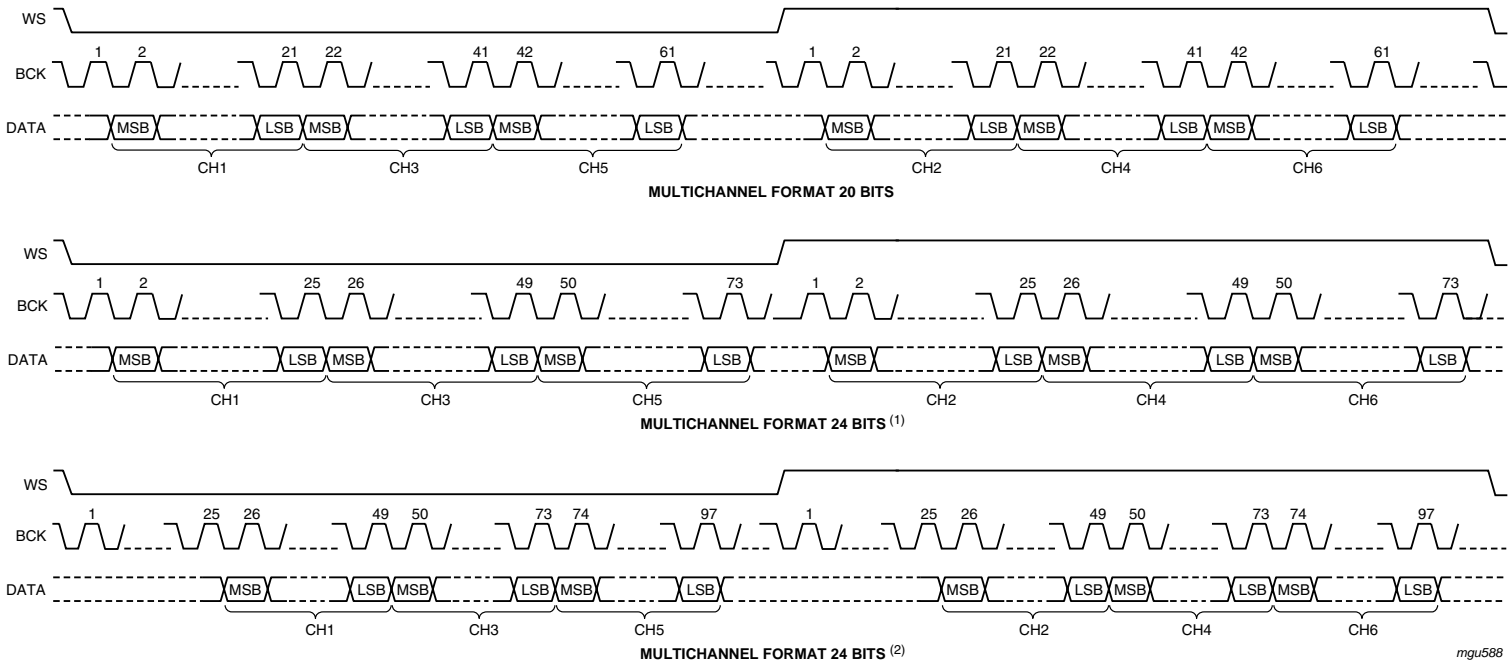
WS

BCK 1 2 21 22 41 42 61 1 2 21 22 41 42 61

DATA MSB LSB MSB LSB MSB LSB MSB LSB MSB LSB MSB LSB

CH1 CH3 CH5 CH2 CH4 CH6

**MULTICHANNEL FORMAT 20 BITS**

WS

BCK 1 2 25 26 49 50 73 1 2 25 26 49 50 73

DATA MSB LSB MSB LSB MSB LSB MSB LSB MSB LSB MSB LSB

CH1 CH3 CH5 CH2 CH4 CH6

**MULTICHANNEL FORMAT 24 BITS** $^{(1)}$

WS

BCK 1 25 26 49 50 73 74 97 1 25 26 49 50 73 74 97

DATA MSB LSB MSB LSB MSB LSB MSB LSB MSB LSB MSB LSB

CH1 CH3 CH5 CH2 CH4 CH6

**MULTICHANNEL FORMAT 24 BITS** $^{(2)}$

mgu588